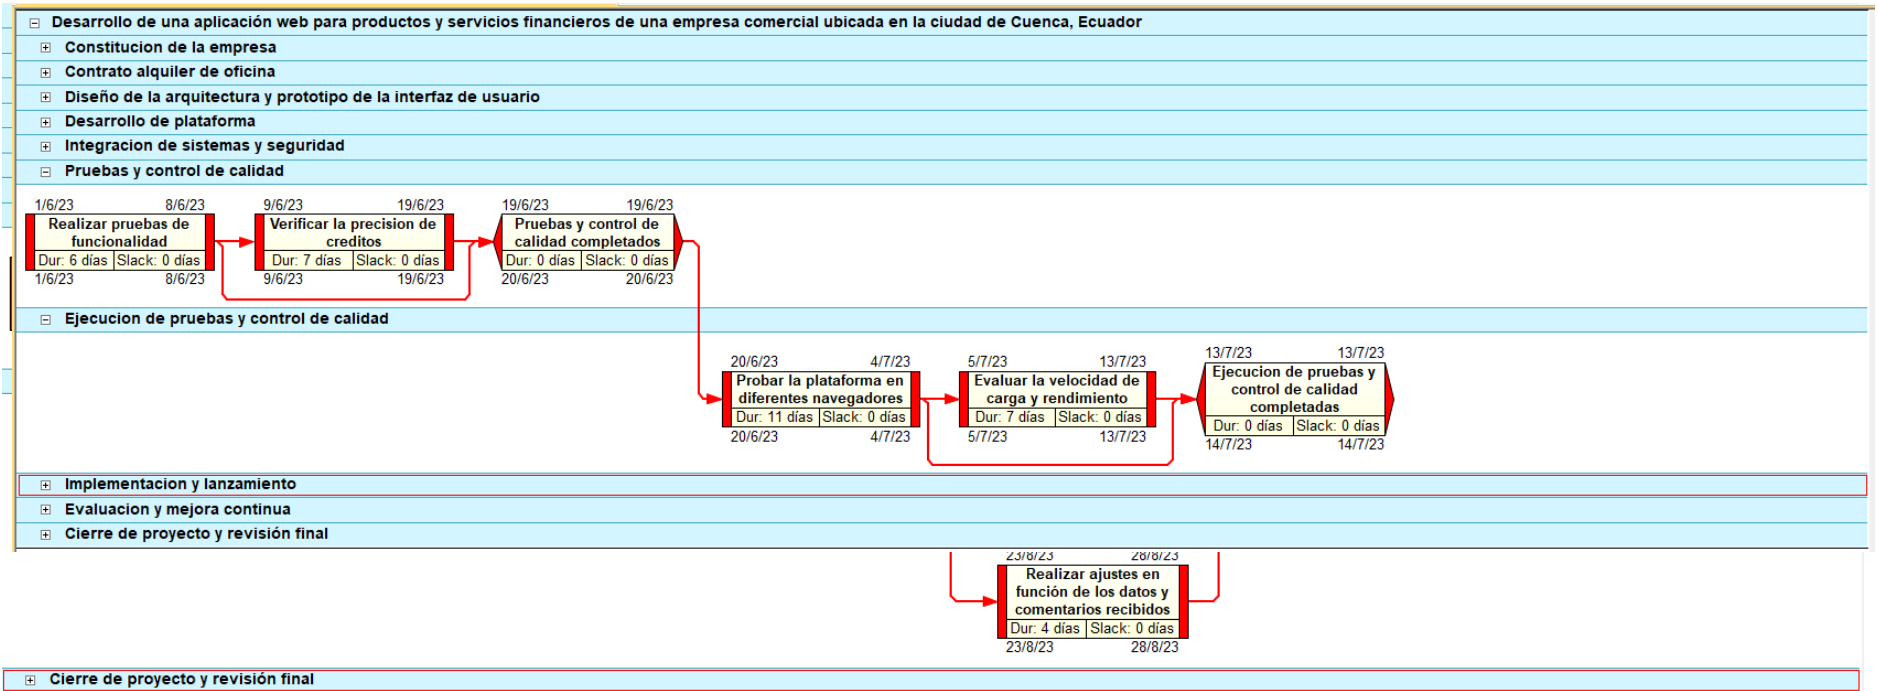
⊟ Desarrollo de una aplicación web para productos y servicios financieros de una empresa comercial ubicada en la ciudad de Cuenca, Ecuador

⊞ Constitucion de la empresa

⊞ Contrato alquiler de oficina

⊞ Diseño de la arquitectura y prototipo de la interfaz de usuario

⊞ Desarrollo de plataforma

⊞ Integracion de sistemas y seguridad

⊟ Pruebas y control de calidad

1/6/23 8/6/23
Realizar pruebas de funcionalidad
Dur: 6 días | Slack: 0 días
1/6/23 8/6/23

9/6/23 19/6/23
Verificar la precision de creditos
Dur: 7 días | Slack: 0 días
9/6/23 19/6/23

19/6/23 19/6/23
Pruebas y control de calidad completados
Dur: 0 días | Slack: 0 días
20/6/23 20/6/23

⊟ Ejecucion de pruebas y control de calidad

20/6/23 4/7/23
Probar la plataforma en diferentes navegadores
Dur: 11 días | Slack: 0 días
20/6/23 4/7/23

5/7/23 13/7/23
Evaluar la velocidad de carga y rendimiento
Dur: 7 días | Slack: 0 días
5/7/23 13/7/23

13/7/23 13/7/23
Ejecucion de pruebas y control de calidad completadas
Dur: 0 días | Slack: 0 días
14/7/23 14/7/23

⊞ Implementacion y lanzamiento

⊞ Evaluacion y mejora continua

⊞ Cierre de proyecto y revisión final

23/8/23 28/8/23
Realizar ajustes en función de los datos y comentarios recibidos
Dur: 4 días | Slack: 0 días
23/8/23 28/8/23

⊞ Cierre de proyecto y revisión final